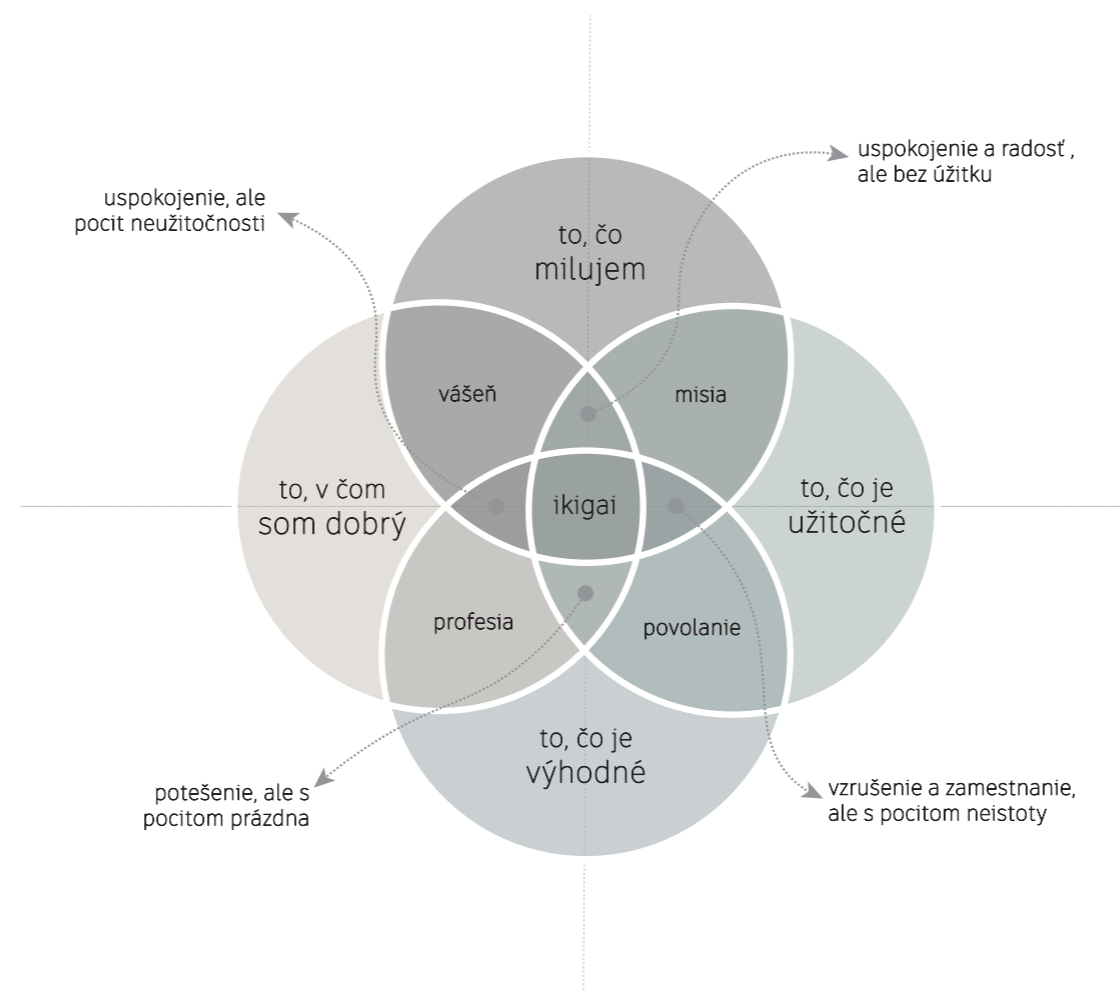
uspokojenie a radosť , ale bez úžitku

uspokojenie, ale pocit neužitočnosti

to, čo milujem

vášeň

misia

to, v čom som dobrý

ikigai

to, čo je užitočné

profesia

povolanie

to, čo je výhodné

potešenie, ale s pocitom prázdna

vzrušenie a zamestnanie, ale s pocitom neistoty